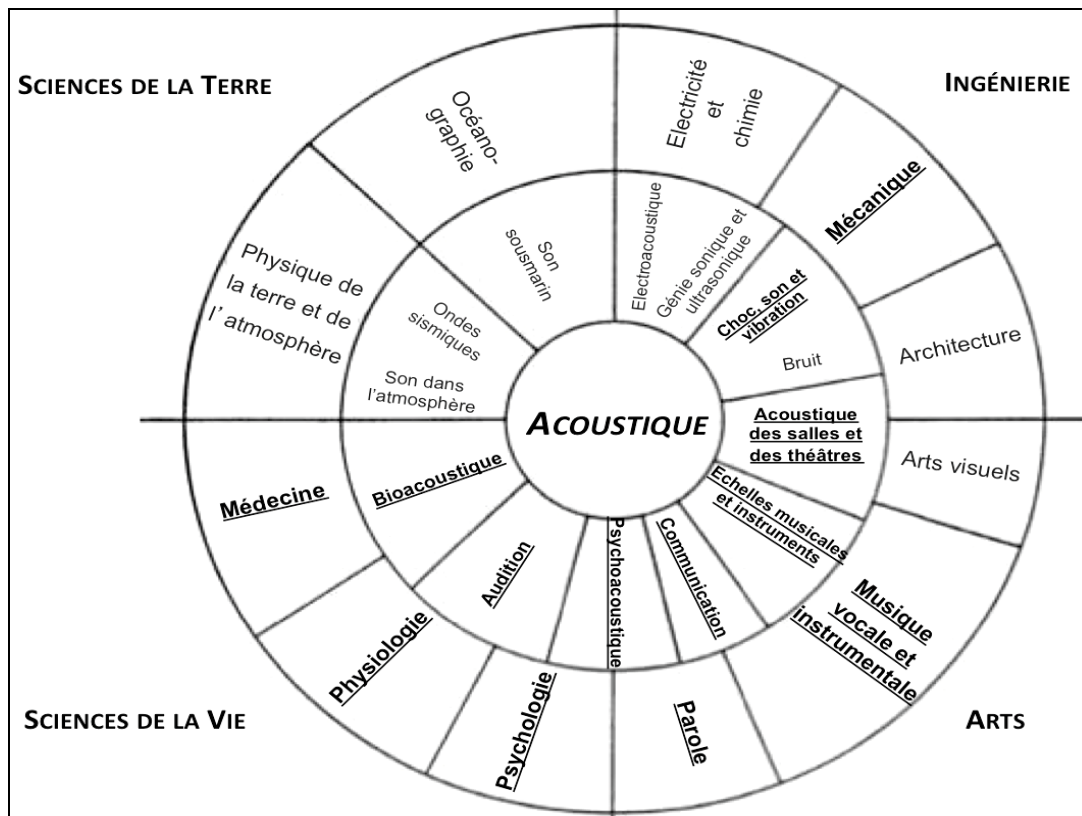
SCIENCES DE LA TERRE

INGÉNIERIE

SCIENCES DE LA VIE

ARTS

ACOUSTIQUE

Océano-graphie

Electricité et chimie

Mécanique

Architecture

Arts visuels

Musique vocale et instrumentale

Parole

Psychologie

Physiologie

Médecine

Physique de la terre et de l'atmosphère

Son sousmarin

Electroacoustique

Génie sonique et ultrasonique

Choc, son et vibration

Bruit

Acoustique des salles et des théâtres

Echelles musicales et instruments

Communication

Psychoacoustique

Audition

Bioacoustique

Son dans l'atmosphère

Ondes sismiques